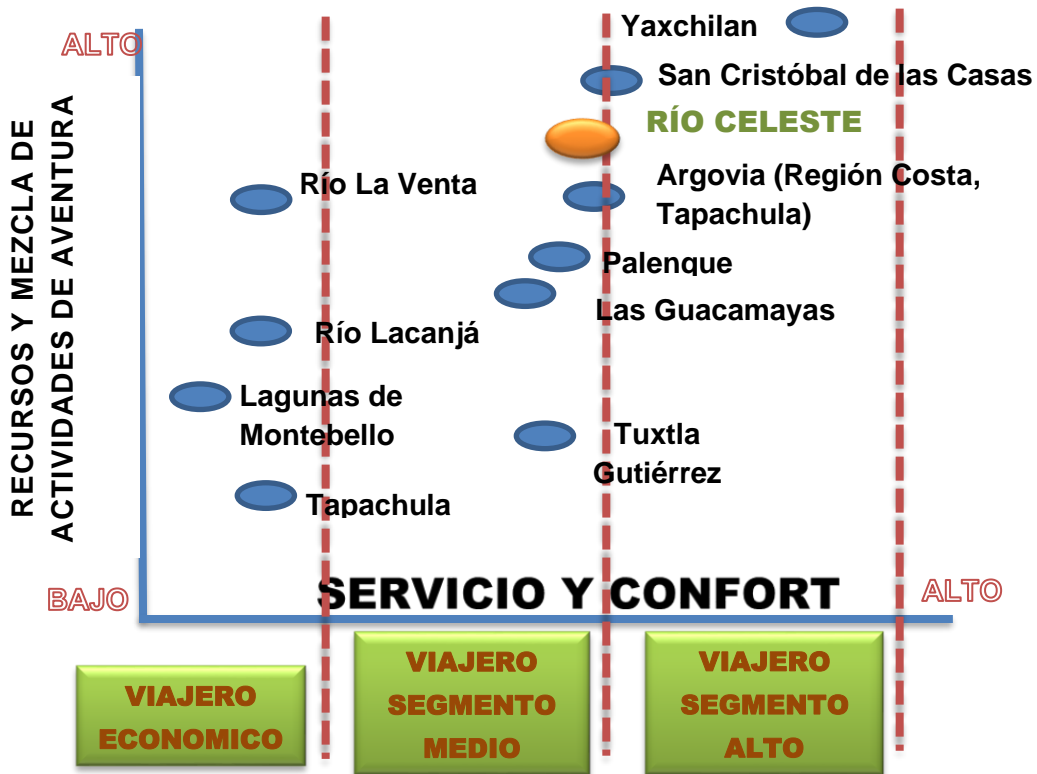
ALTO

RECURSOS Y MEZCLA DE ACTIVIDADES DE AVENTURA

Yaxchilan

San Cristóbal de las Casas

RÍO CELESTE

Río La Venta

Argovia (Región Costa, Tapachula)

Palenque

Las Guacamayas

Río Lacanjá

Lagunas de Montebello

Tuxtla Gutiérrez

Tapachula

BAJO

SERVICIO Y CONFORT

ALTO

VIAJERO ECONOMICO

VIAJERO SEGMENTO MEDIO

VIAJERO SEGMENTO ALTO